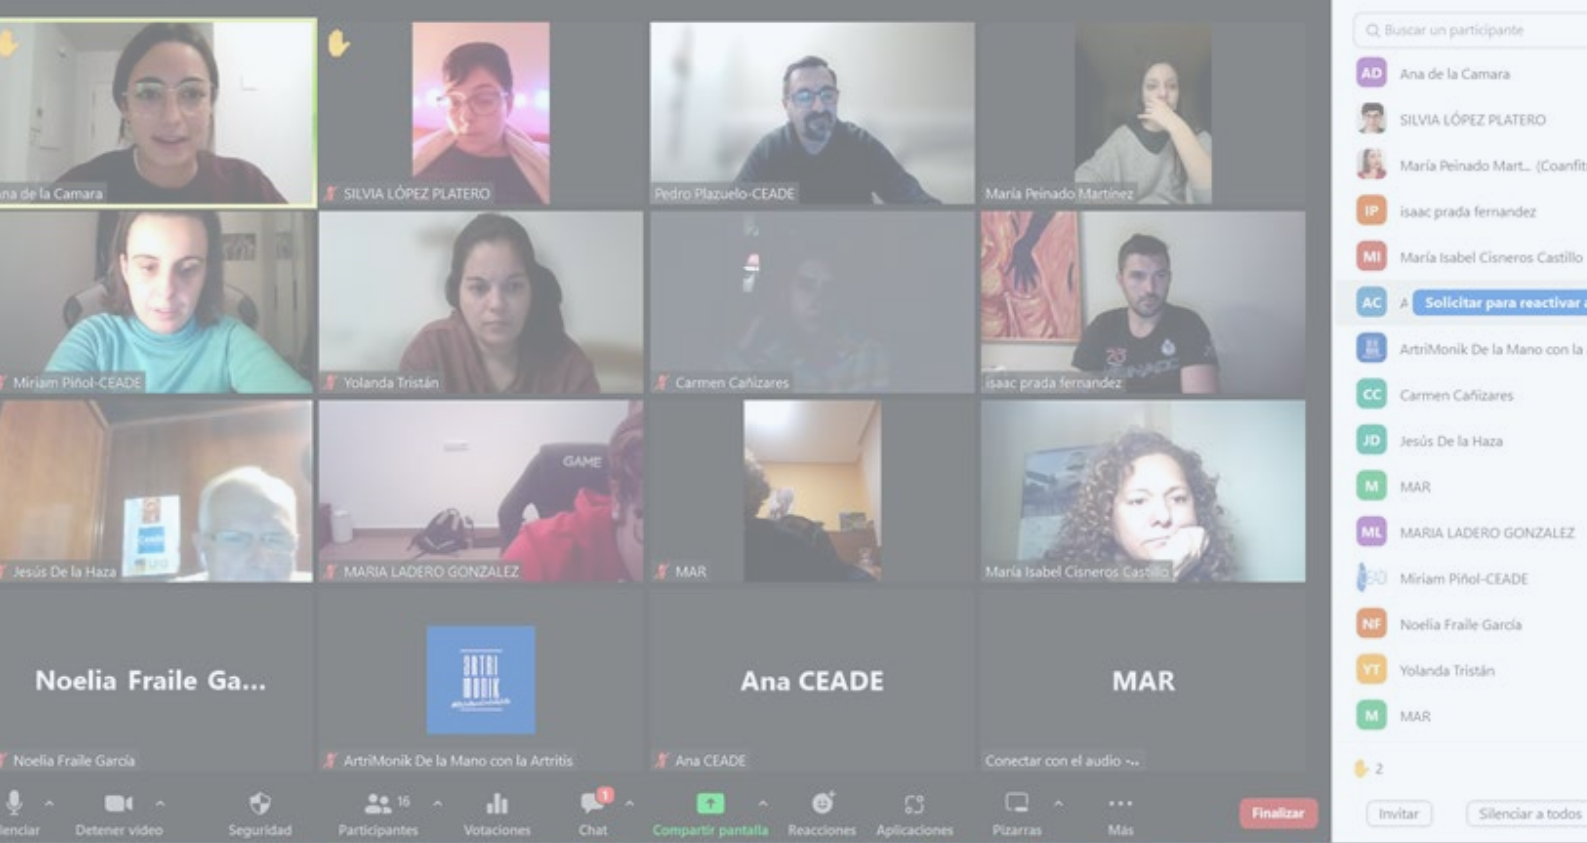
na de la Camara
SILVIA LÓPEZ PLATERO
Pedro Plazuelo-CEADE
María Peinado Martínez
Miriam Piñol-CEADE
Yolanda Tristán
Carmen Cañizares
isaac prada fernandez
GAME
Jesús De la Haza
MARIA LADERO GONZALEZ
MAR
María Isabel Cisneros Castillo
Noelia Fraile Ga...
Noelia Fraile García
ARTRI MONIK
ArtriMonik De la Mano con la Artritis
Ana CEADE
Ana CEADE
MAR
Conectar con el audio -...

Buscar un participante
AD Ana de la Camara
SILVIA LÓPEZ PLATERO
María Peinado Mart... (Coanfit
IP isaac prada fernandez
MI María Isabel Cisneros Castillo
AC A Solicitar para reactivar
ArtriMonik De la Mano con la
CC Carmen Cañizares
JD Jesús De la Haza
M MAR
ML MARIA LADERO GONZALEZ
Miriam Piñol-CEADE
NF Noelia Fraile García
YT Yolanda Tristán
M MAR
2
Invitar
Silenciar a todos

lenciar
Detener video
Seguridad
16
Participantes
Votaciones
1
Chat
Compartir pantalla
Reacciones
Aplicaciones
Pizarras
Más
Finalizar